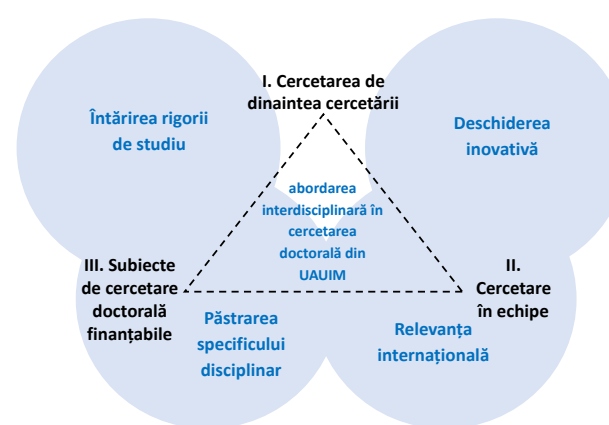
I. Cercetarea de dinaintea cercetării

Întărirea rigorii de studiu

Deschiderea inovativă

abordarea interdisciplinară în cercetarea doctorală din UAUIM

III. Subiecte de cercetare doctorală finanțabile

II. Cercetare în echipe

Păstrarea specificului disciplinar

Relevanța internațională